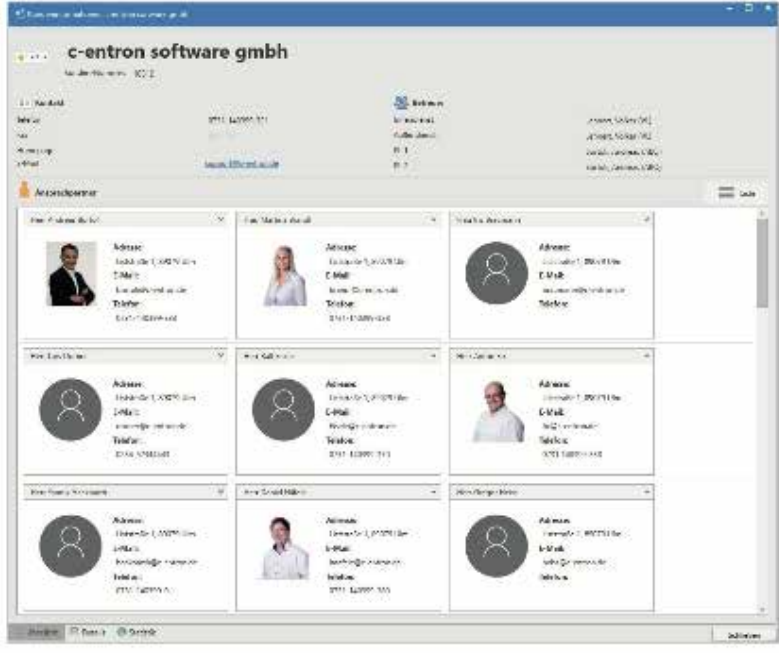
c-entron software gmbh

Kontakt

Betreuer

Ansprechpartner

Adresse:
E-Mail:
Telefon:

Adresse:
E-Mail:
Telefon:

Adresse:
E-Mail:
Telefon:

Adresse:
E-Mail:
Telefon:

Adresse:
E-Mail:
Telefon:

Adresse:
E-Mail:
Telefon:

Adresse:
E-Mail:
Telefon:

Adresse:
E-Mail:
Telefon:

Adresse:
E-Mail:
Telefon:

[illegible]